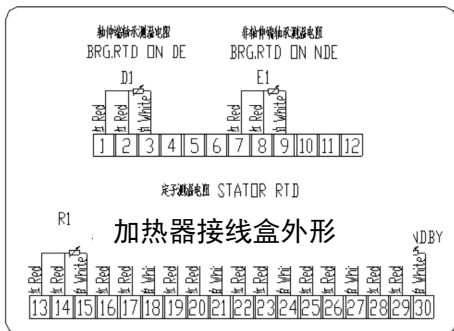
轴伸端轴承测温电阻
BRG.RTD ON DE

非轴伸端轴承测温电阻
BRG.RTD ON NDE

D1

E1

红 Red
红 Red
白 White

红 Red
红 Red
白 White

1 2 3 4 5 6 7 8 9 10 11 12

定子测温电阻 STATOR RTD

R1

加热器接线盒外形

NDBY

红 Red
红 Red
白 White

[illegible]

13 14 15 16 17 18 19 20 21 22 23 24 25 26 27 28 29 30